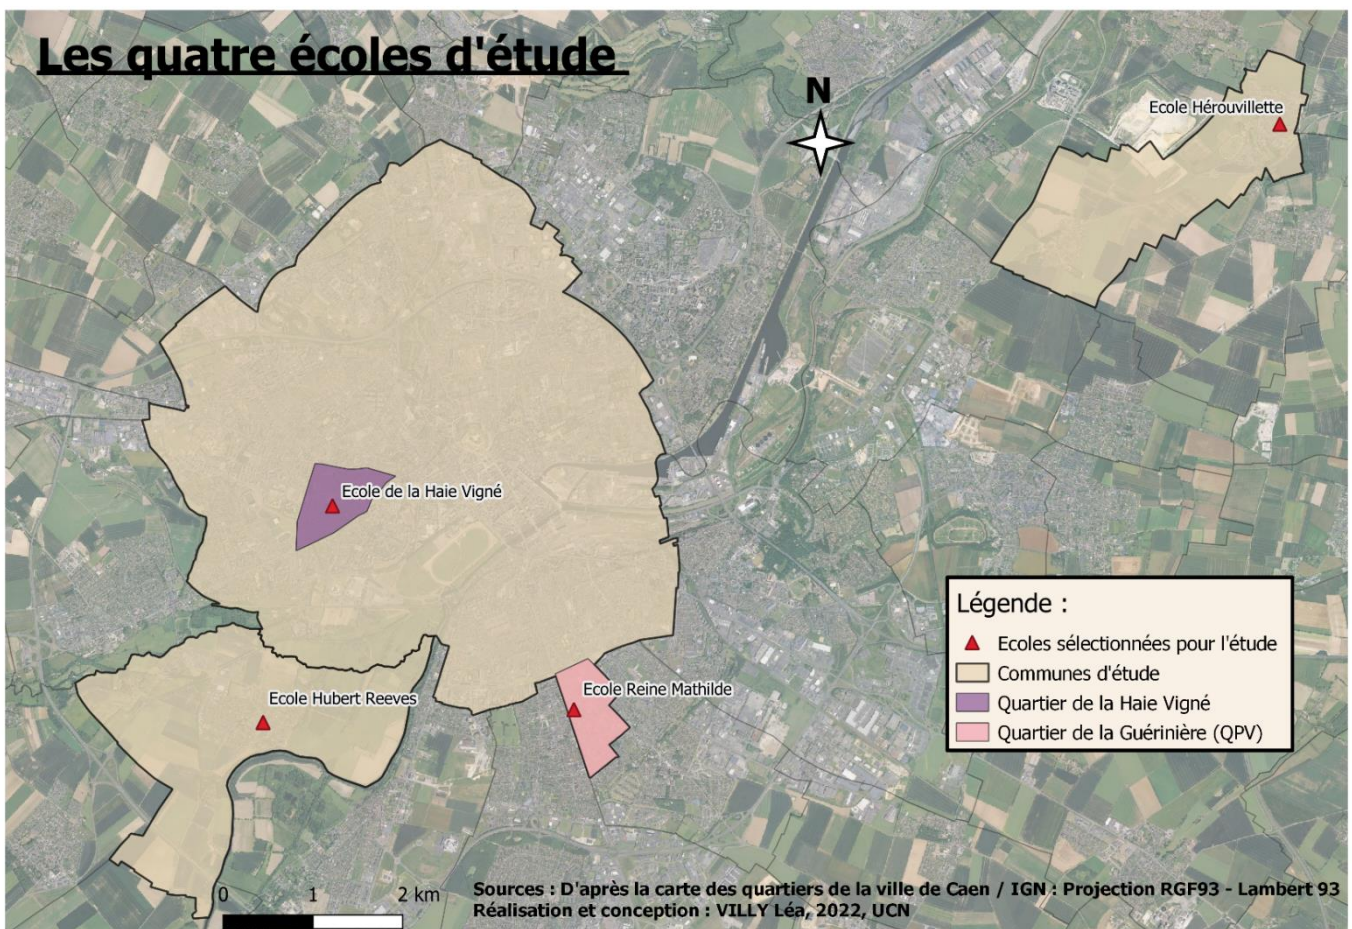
Les quatre écoles d'étude

N

Ecole Hérouvillette

Ecole de la Haie Vigné

Ecole Hubert Reeves

Ecole Reine Mathilde

Légende :
Ecoles sélectionnées pour l'étude
Communes d'étude
Quartier de la Haie Vigné
Quartier de la Guérinière (QPV)

0 1 2 km

Sources : D'après la carte des quartiers de la ville de Caen / IGN : Projection RGF93 - Lambert 93
Réalisation et conception : VILLY Léa, 2022, UCN